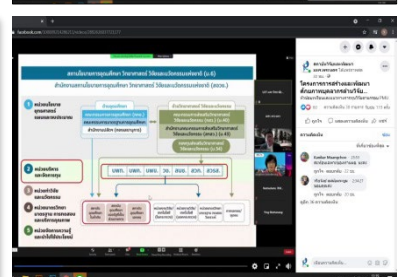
สภานโยบายการอุดมศึกษา วิทยาศาสตร์ วิจัยและนวัตกรรมแห่งชาติ (ส.อ.ว.)

สำนักงานสภานโยบายการอุดมศึกษา วิทยาศาสตร์ วิจัยและนวัตกรรมแห่งชาติ (สอวช.)

หน่วยงานนโยบายและยุทธศาสตร์

หน่วยบริหารและจัดสรรทุน

หน่วยดำเนินการวิจัย

บพท.

บพค.

บพข.

วช.

สวรส.

สวก.

สวทช.

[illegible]

facebook.com

โครงการการสร้างและพัฒนาต้นแบบศูนย์บ่มเพาะธุรกิจ